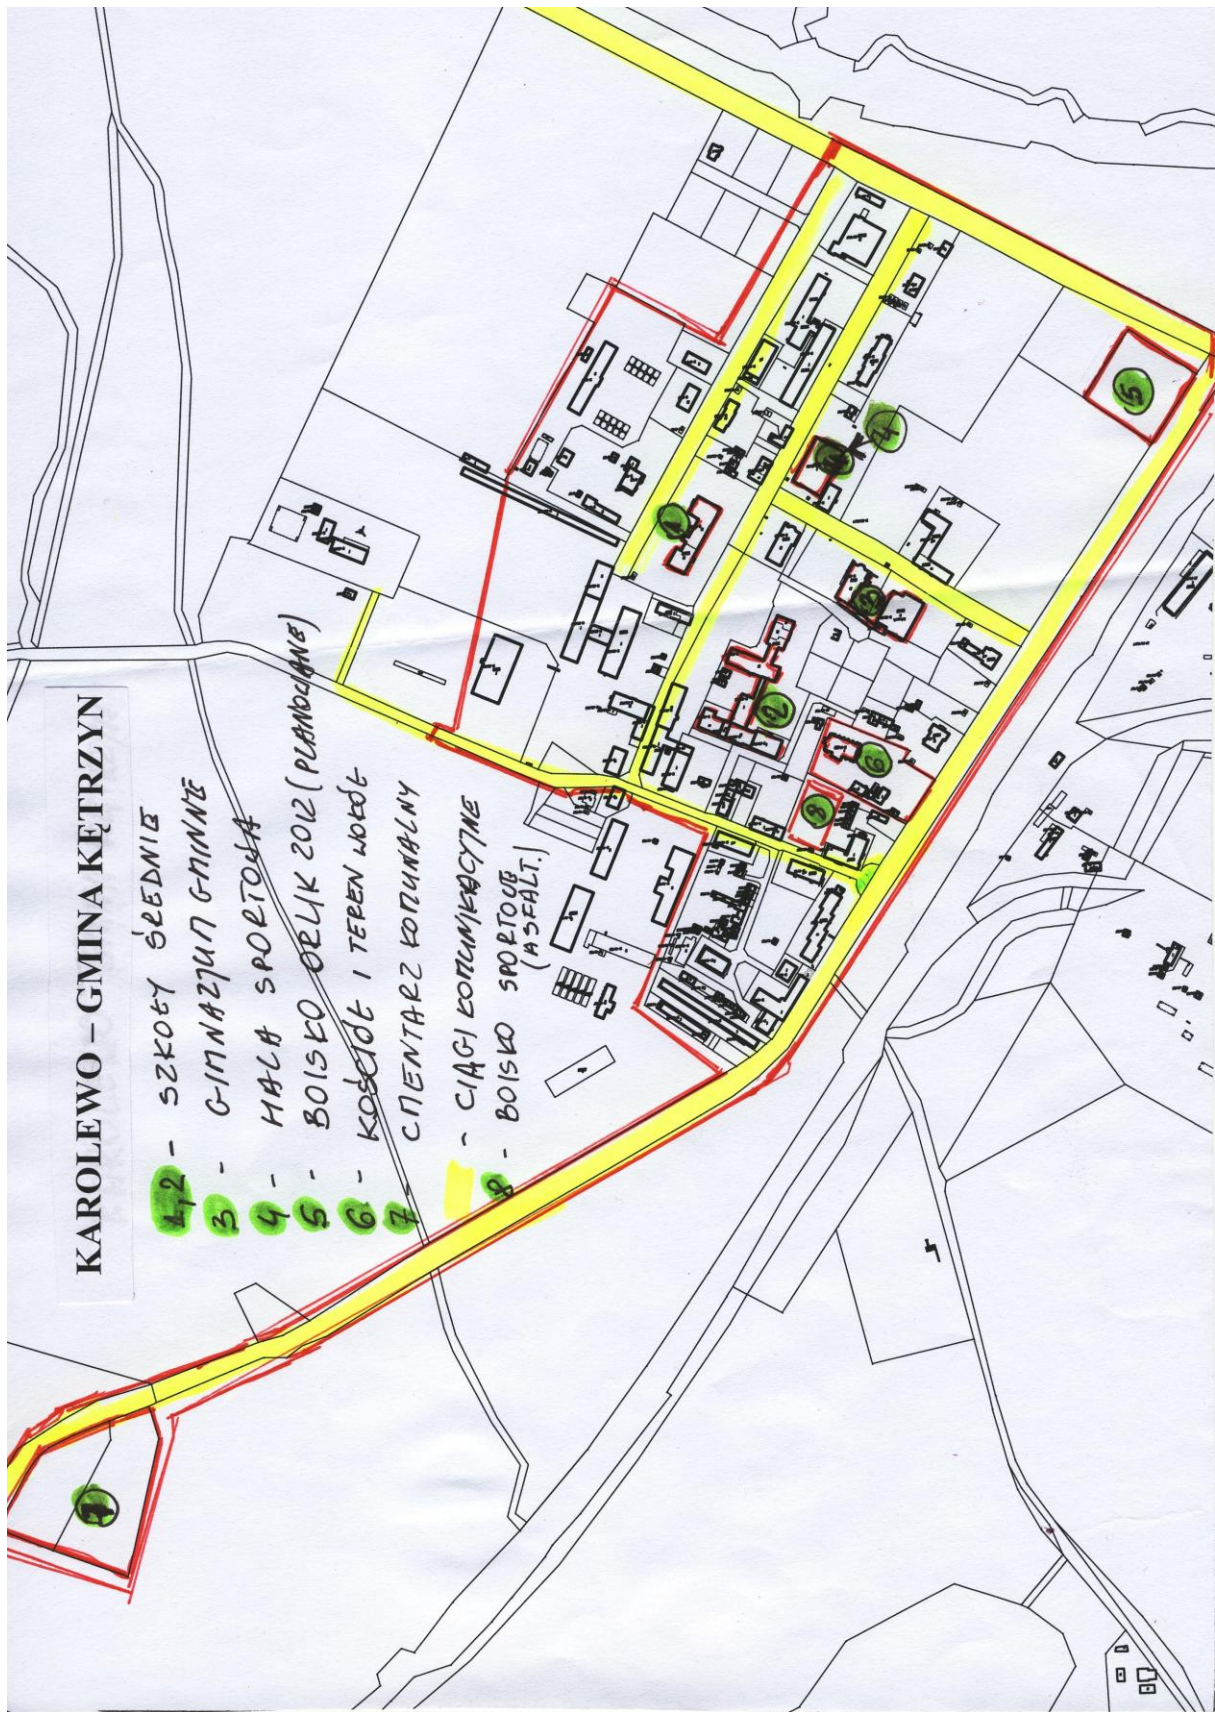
KAROLEWO – GMINA KĘTRZYN

1,2 - SZKOŁY ŚREDNIE
3 - GIMNAZJUM GMINNE
4 - HALA SPORTOWA
5 - BOISKO ORLIK 2012 (PLANOWANE)
6 - KOŚCIÓŁ I TEREN WOKÓŁ
7 - CMENTARZ KOMUNALNY
- CIĄGI KOMUNIKACYJNE
8 - BOISKO SPORTOWE (ASFALT.)

1
2
3
4
5
6
8